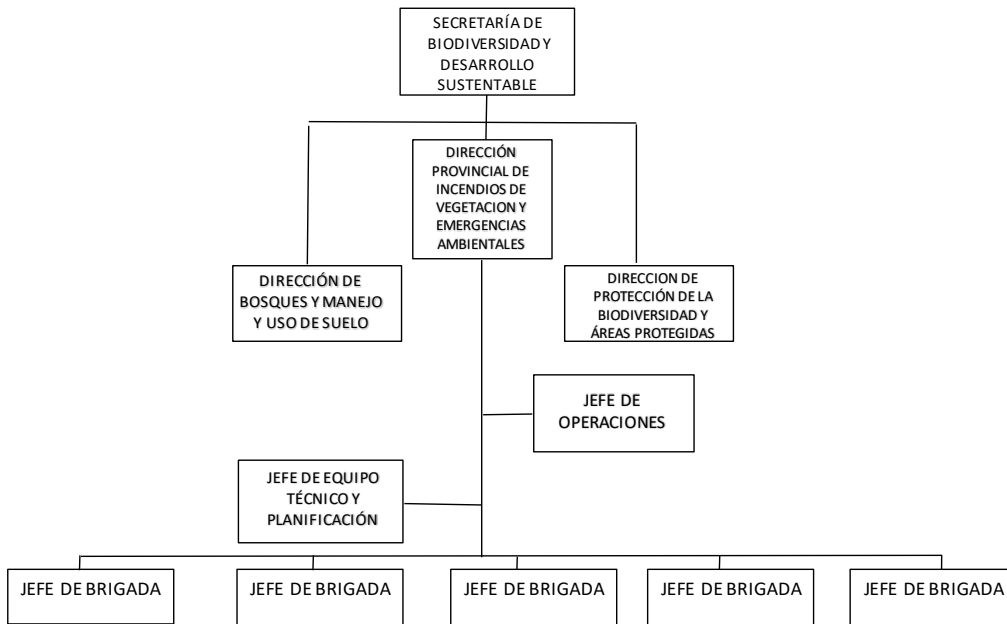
SECRETARÍA DE BIODIVERSIDAD Y DESARROLLO SUSTENTABLE

DIRECCIÓN PROVINCIAL DE INCENDIOS DE VEGETACION Y EMERGENCIAS AMBIENTALES

DIRECCIÓN DE BOSQUES Y MANEJO Y USO DE SUELO

DIRECCION DE PROTECCIÓN DE LA BIODIVERSIDAD Y ÁREAS PROTEGIDAS

JEFE DE OPERACIONES

JEFE DE EQUIPO TÉCNICO Y PLANIFICACIÓN

JEFE DE BRIGADA

JEFE DE BRIGADA

JEFE DE BRIGADA

JEFE DE BRIGADA

JEFE DE BRIGADA